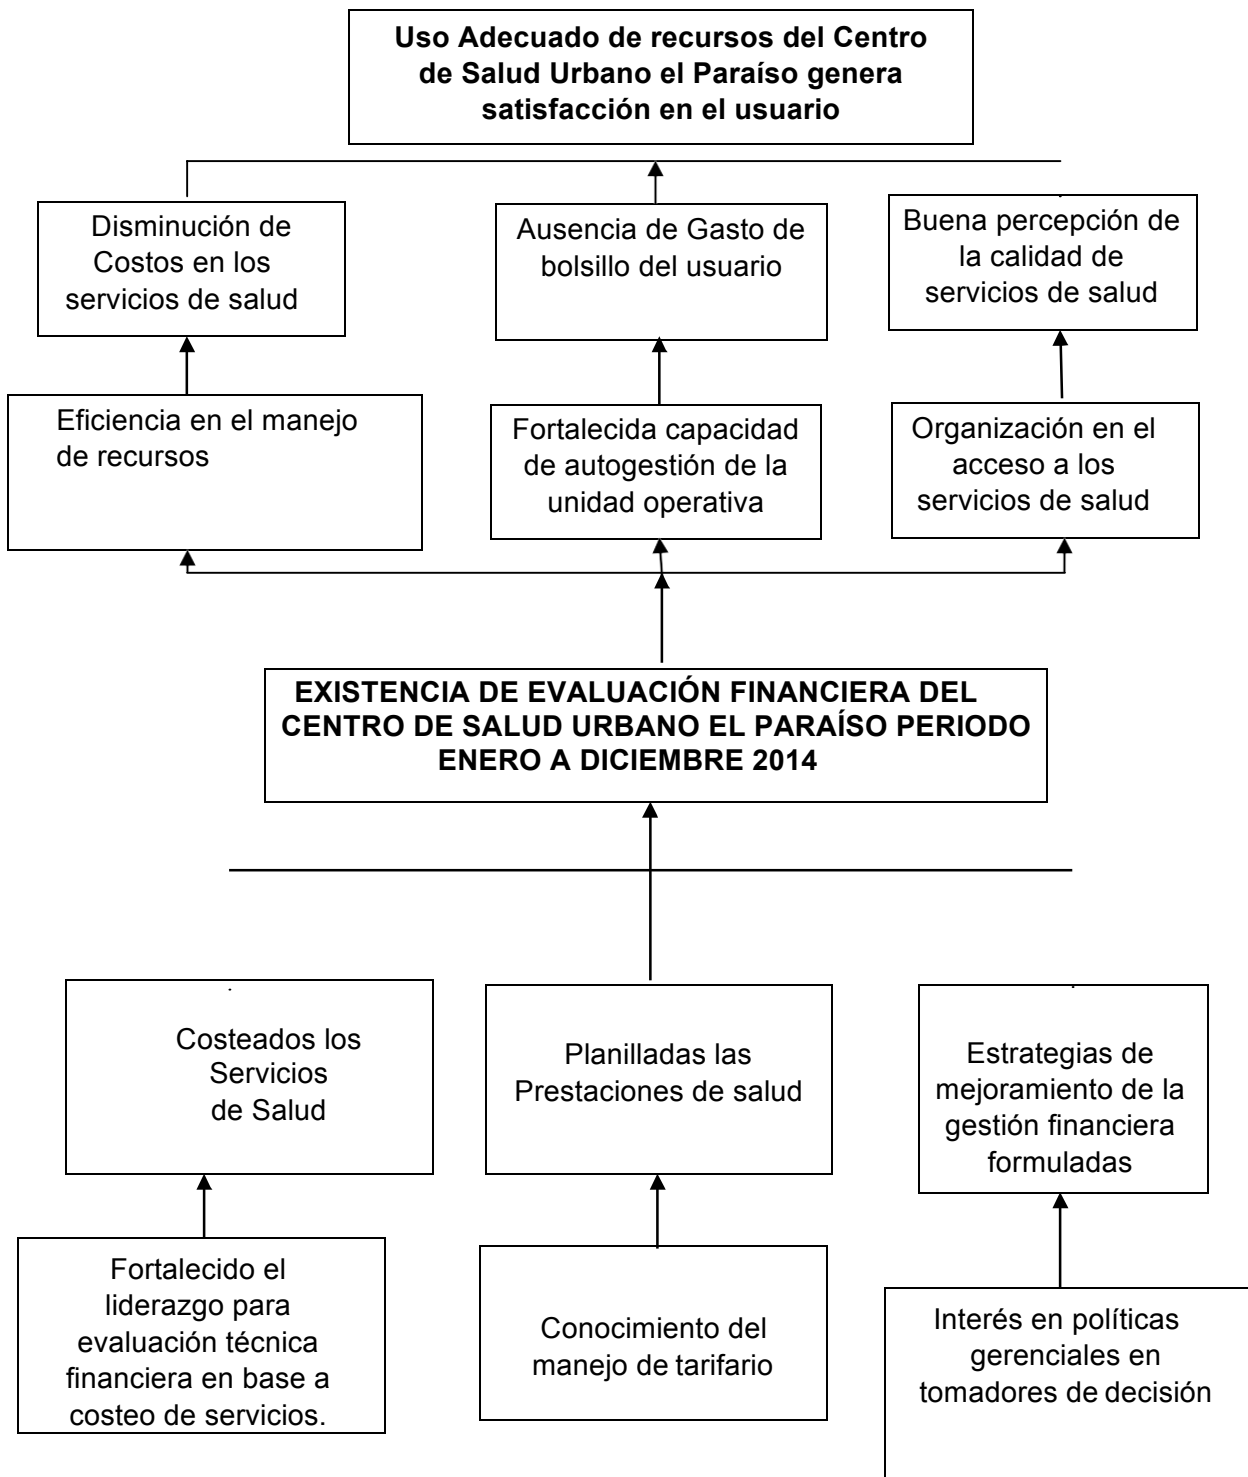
**Uso Adecuado de recursos del Centro de Salud Urbano el Paraíso genera satisfacción en el usuario**

Disminución de Costos en los servicios de salud

Ausencia de Gasto de bolsillo del usuario

Buena percepción de la calidad de servicios de salud

Eficiencia en el manejo de recursos

Fortalecida capacidad de autogestión de la unidad operativa

Organización en el acceso a los servicios de salud

**EXISTENCIA DE EVALUACIÓN FINANCIERA DEL CENTRO DE SALUD URBANO EL PARAÍSO PERIODO ENERO A DICIEMBRE 2014**

Costeados los Servicios de Salud

Planilladas las Prestaciones de salud

Estrategias de mejoramiento de la gestión financiera formuladas

Fortalecido el liderazgo para evaluación técnica financiera en base a costeo de servicios.

Conocimiento del manejo de tarifario

Interés en políticas gerenciales en tomadores de decisión